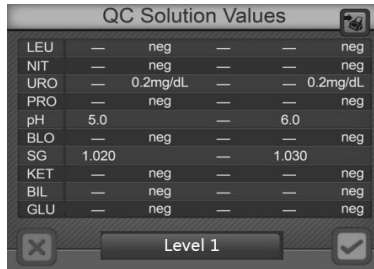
QC Solution Values

| LEU | — | neg | — | — | neg |
|---|---|---|---|---|---|
| NIT | — | neg | — | — | neg |
| URO | — | 0.2mg/dL | — | — | 0.2mg/dL |
| PRO | — | neg | — | — | neg |
| pH | 5.0 | | — | 6.0 | |
| BLO | — | neg | — | — | neg |
| SG | 1.020 | | — | 1.030 | |
| KET | — | neg | — | — | neg |
| BIL | — | neg | — | — | neg |
| GLU | — | neg | — | — | neg |

Level 1